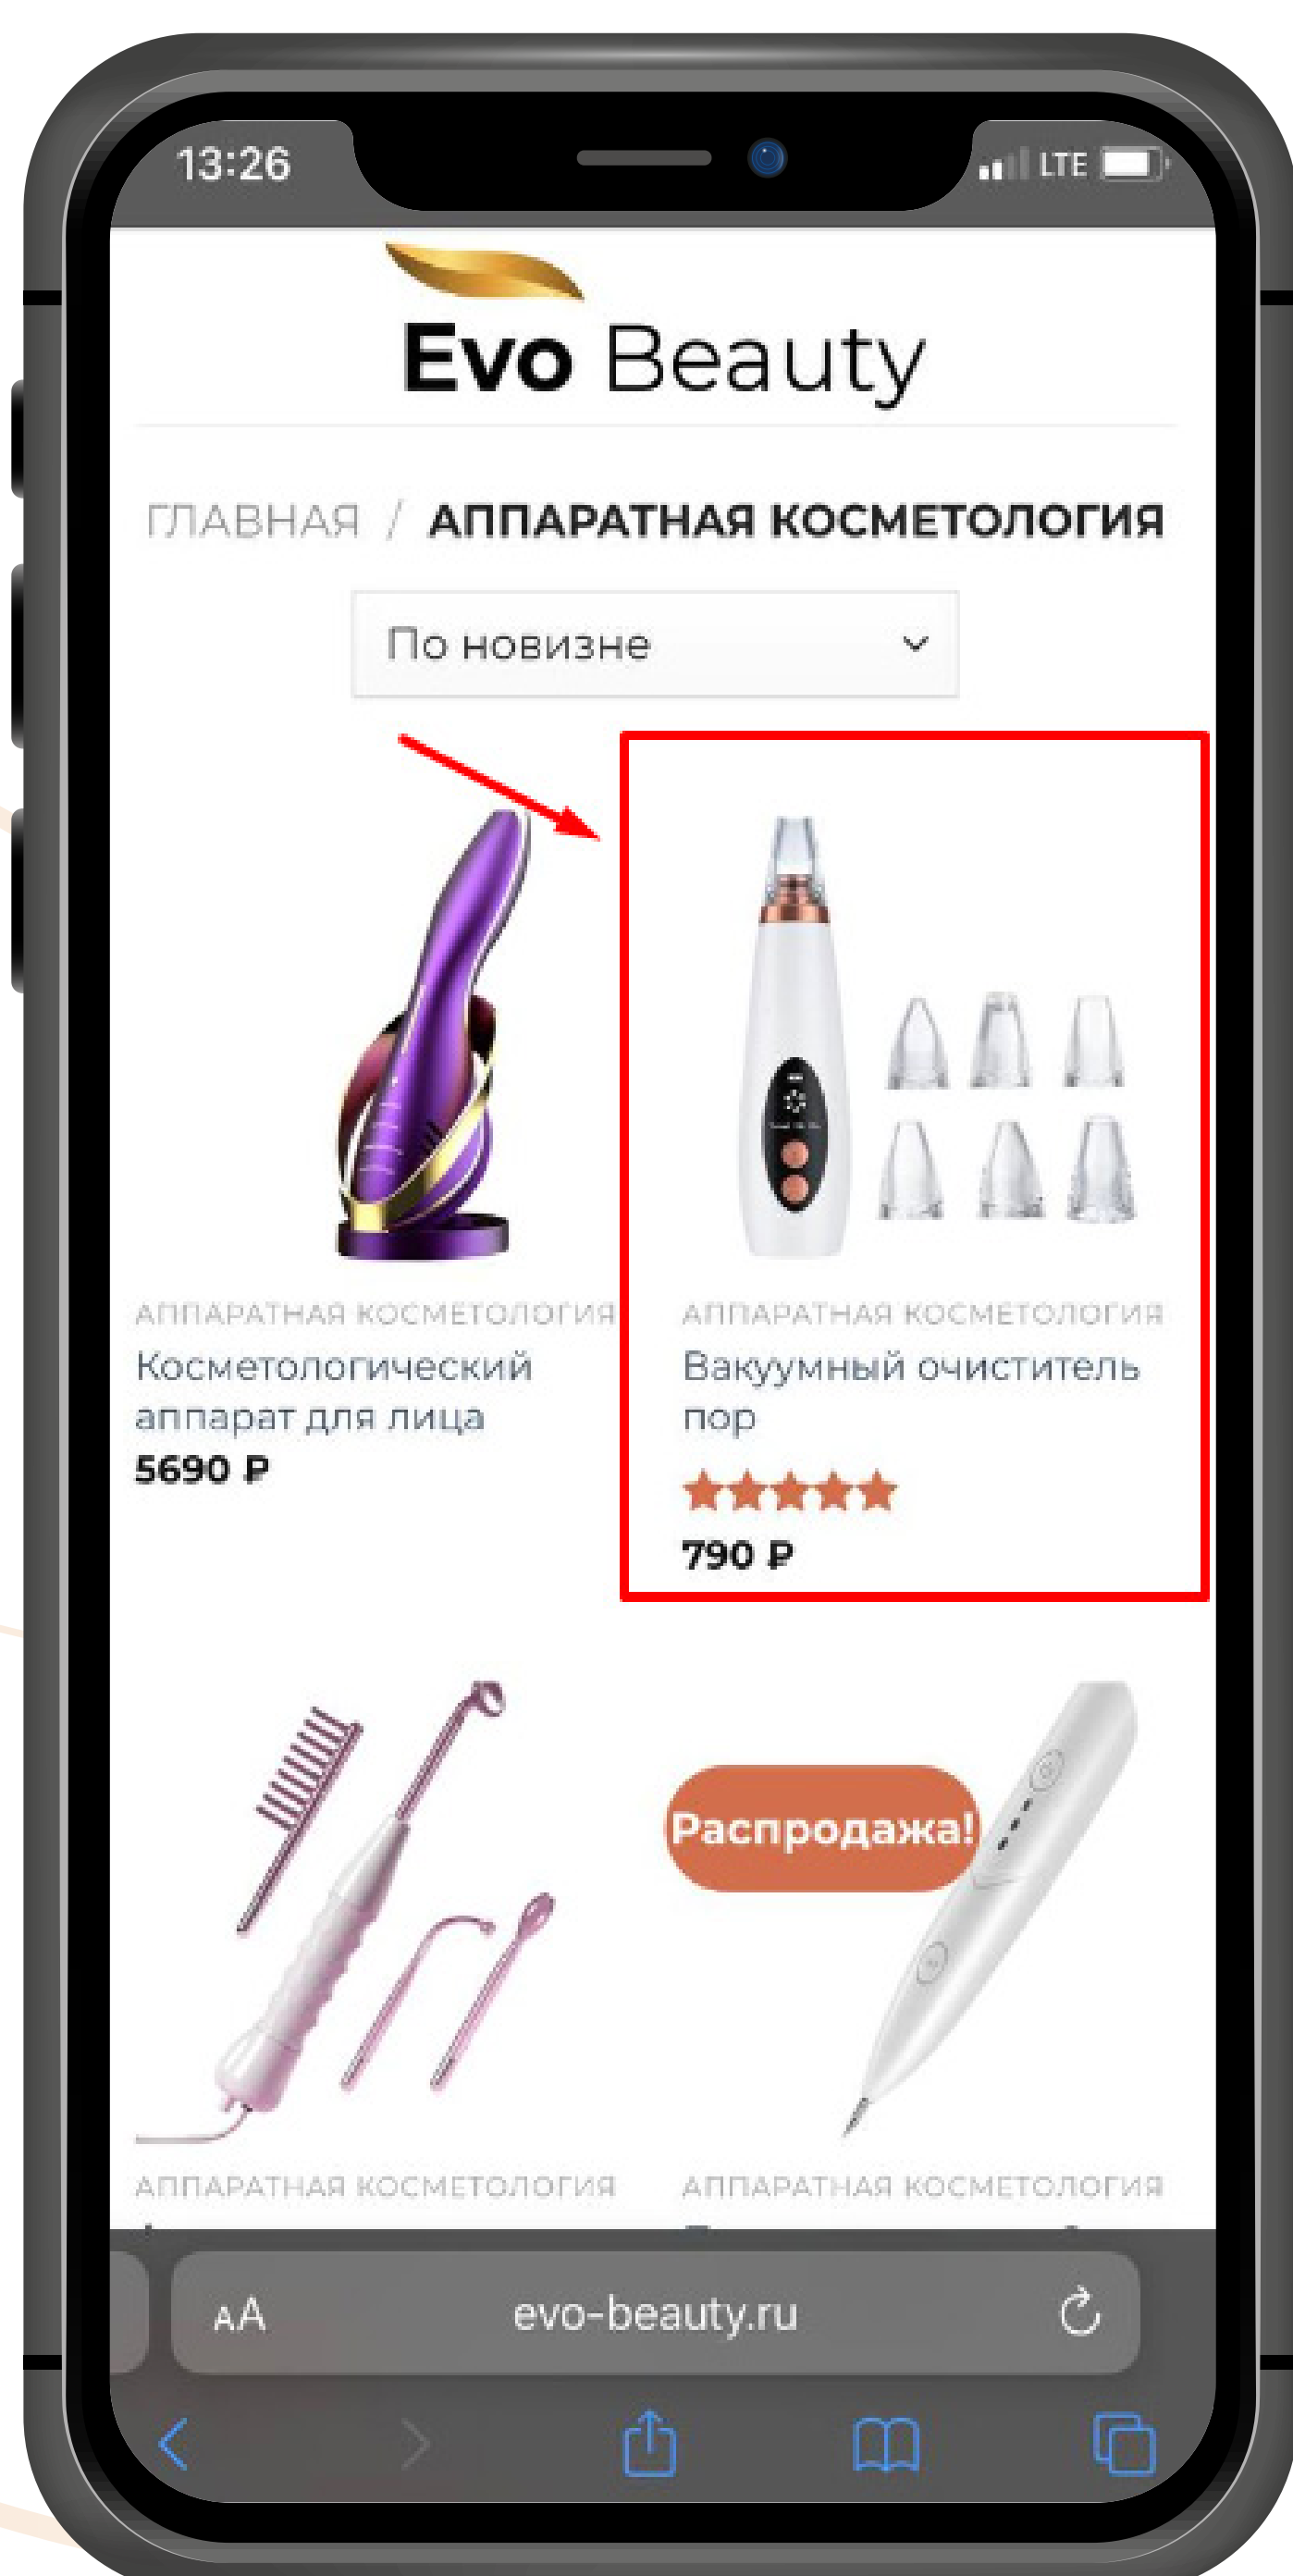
13:26
LTE

Evo Beauty

ГЛАВНАЯ / АППАРАТНАЯ КОСМЕТОЛОГИЯ

По новизне

АППАРАТНАЯ КОСМЕТОЛОГИЯ
Косметологический аппарат для лица
5690 ₽

АППАРАТНАЯ КОСМЕТОЛОГИЯ
Вакуумный очиститель пор
790 ₽

Распродажа!

АППАРАТНАЯ КОСМЕТОЛОГИЯ

АППАРАТНАЯ КОСМЕТОЛОГИЯ

AA evo-beauty.ru